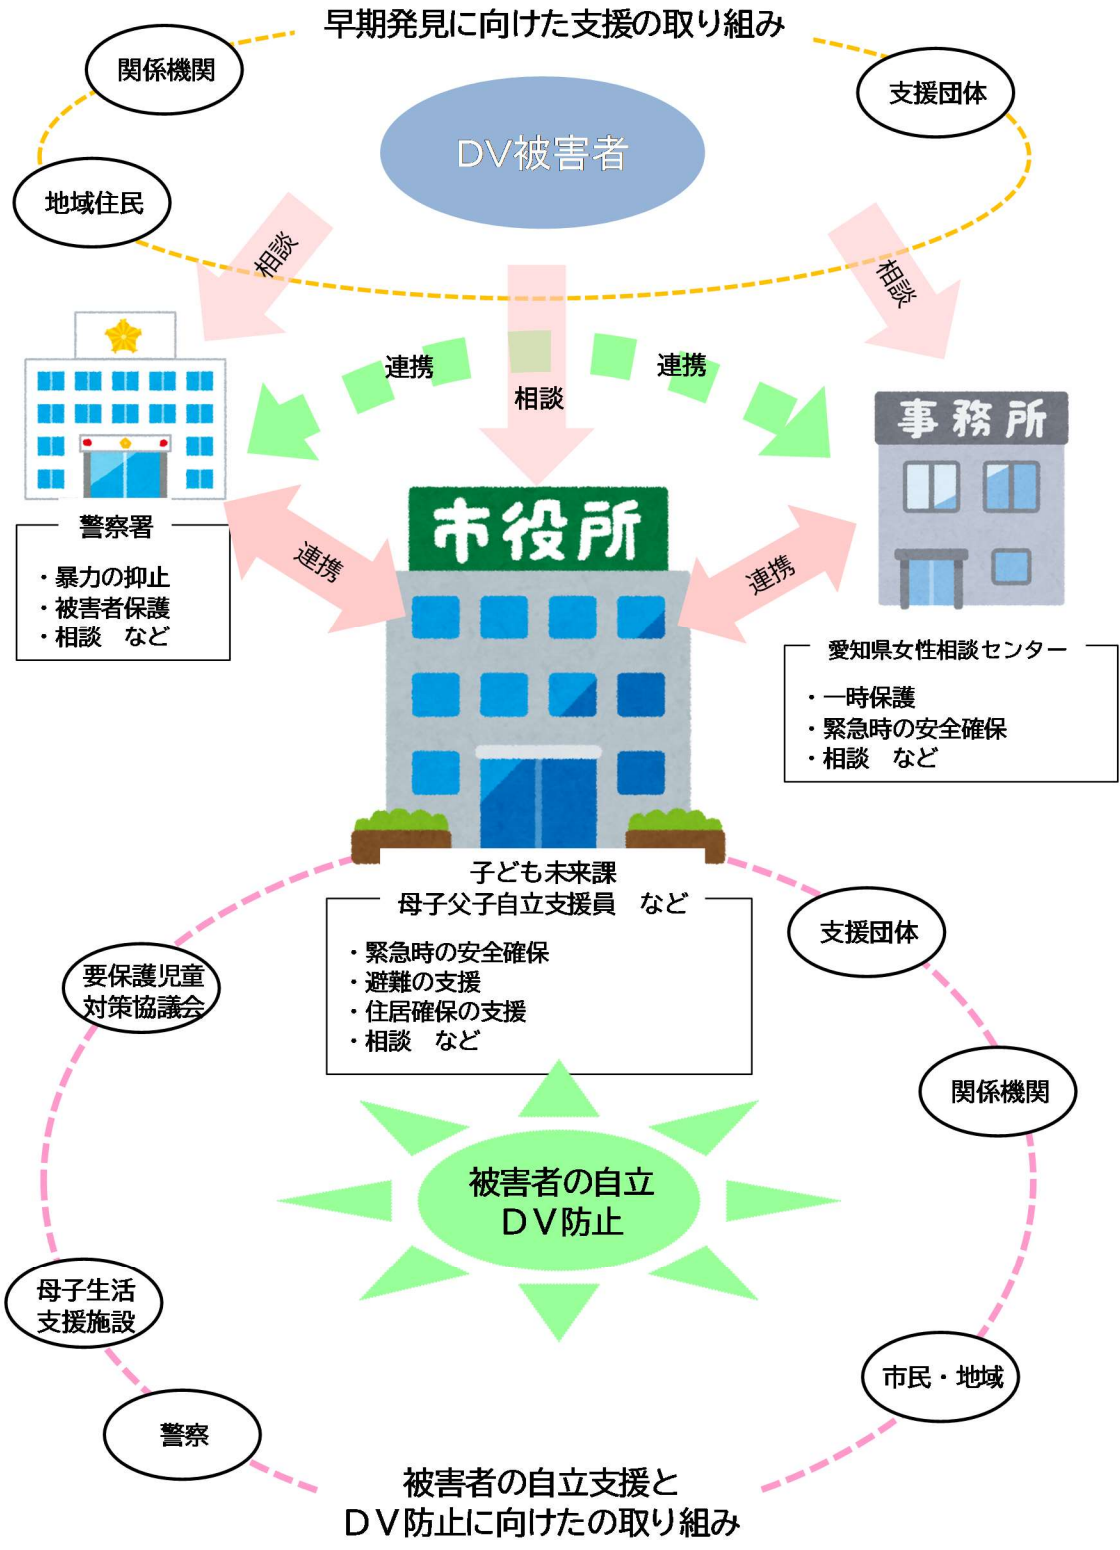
早期発見に向けた支援の取り組み

関係機関

支援団体

地域住民

DV被害者

相談

相談

相談

連携

連携

事務所

市役所

連携

連携

警察署

・暴力の抑止
・被害者保護
・相談　など

愛知県女性相談センター

・一時保護
・緊急時の安全確保
・相談　など

子ども未来課
母子父子自立支援員　など

・緊急時の安全確保
・避難の支援
・住居確保の支援
・相談　など

支援団体

要保護児童対策協議会

関係機関

被害者の自立
ＤＶ防止

母子生活支援施設

市民・地域

警察

被害者の自立支援と
ＤＶ防止に向けたの取り組み